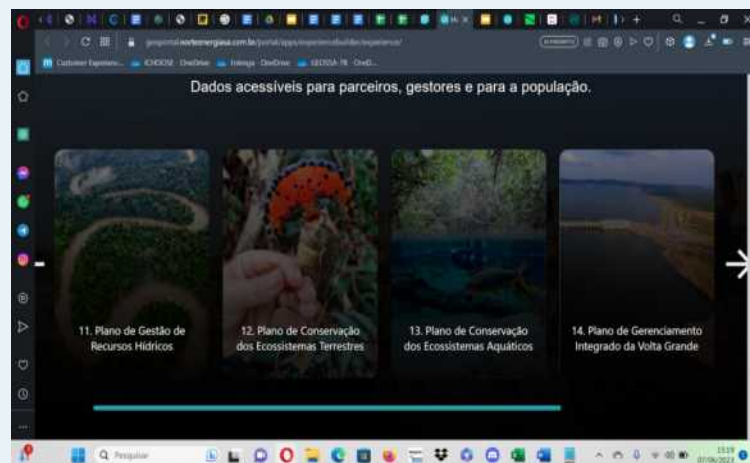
geoportal.norteenergiasa.com.br/portal/apps/experiencebuilder/experience/

Customer Experienc... ICHOOSE - OneDrive Entrega - OneDrive GEOSSA-TE - OneD...

Dados acessíveis para parceiros, gestores e para a população.

11. Plano de Gestão de Recursos Hídricos

12. Plano de Conservação dos Ecossistemas Terrestres

13. Plano de Conservação dos Ecossistemas Aquáticos

14. Plano de Gerenciamento Integrado da Volta Grande

Pesquisar

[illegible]